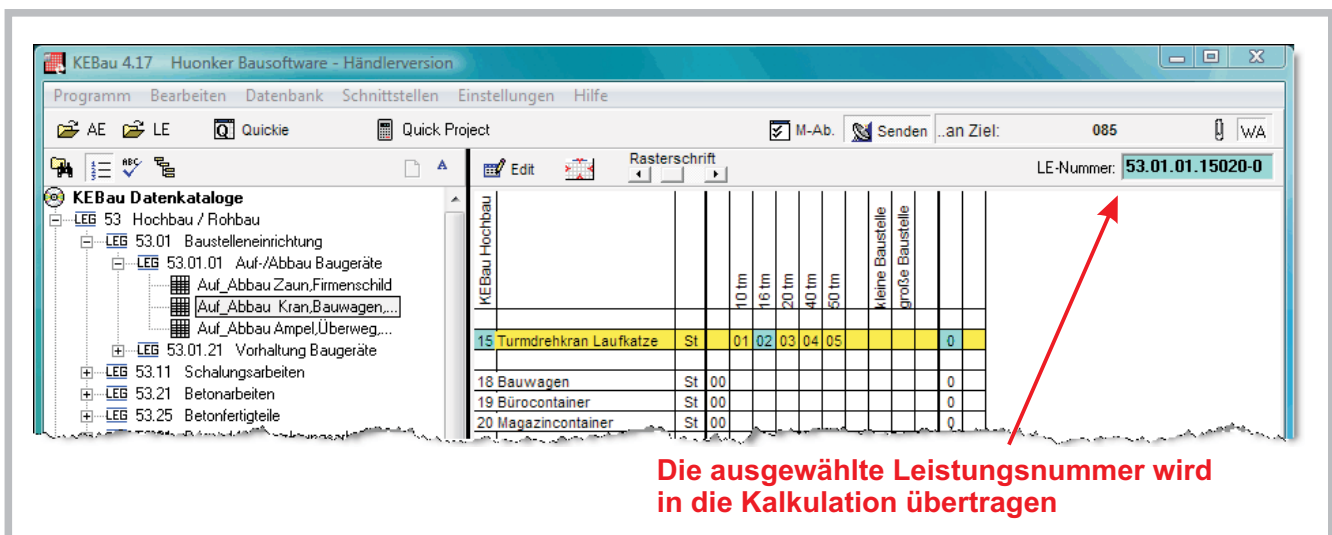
KEBau 4.17 Huonker Bausoftware - Händlerversion

Programm Bearbeiten Datenbank Schnittstellen Einstellungen Hilfe

AE LE Quickie Quick Project M-Ab. Senden ..an Ziel: 085 WA

Edit Rasterschrift LE-Nummer: 53.01.01.15020-0

KEBau Datenkataloge
LEG 53 Hochbau / Rohbau
LEG 53.01 Baustelleneinrichtung
LEG 53.01.01 Auf-/Abbau Baugeräte
Auf_Abbau Zaun,Firmenschild
Auf_Abbau Kran,Bauwagen,...
Auf_Abbau Ampel,Überweg,...
LEG 53.01.21 Vorhaltung Baugeräte
LEG 53.11 Schalungsarbeiten
LEG 53.21 Betonarbeiten
LEG 53.25 Betonfertigteile

| KEBau Hochbau | | | 10 tm | 16 tm | 20 tm | 40 tm | 50 tm | kleine Baustelle | große Baustelle | | |
|---|---|---|---|---|---|---|---|---|---|---|---|
| 15 Turmdrehkran Laufkatze | St | | 01 | 02 | 03 | 04 | 05 | | | 0 | |
| 18 Bauwagen | St | 00 | | | | | | | | 0 | |
| 19 Bürocontainer | St | 00 | | | | | | | | 0 | |
| 20 Magazincontainer | St | 00 | | | | | | | | 0 | |

Die ausgewählte Leistungsnummer wird in die Kalkulation übertragen